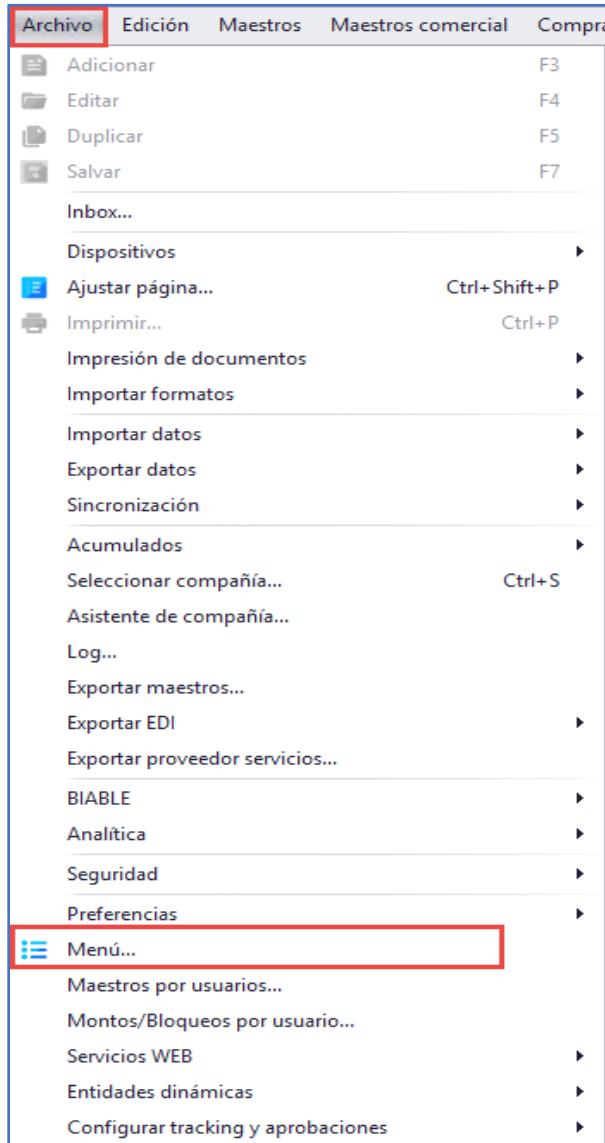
Archivo Edición Maestros Maestros comercial Compra

Adicionar F3
Editar F4
Duplicar F5
Salvar F7
Inbox...
Dispositivos
Ajustar página... Ctrl+Shift+P
Imprimir... Ctrl+P
Impresión de documentos
Importar formatos
Importar datos
Exportar datos
Sincronización
Acumulados
Seleccionar compañía... Ctrl+S
Asistente de compañía...
Log...
Exportar maestros...
Exportar EDI
Exportar proveedor servicios...
BIABLE
Analítica
Seguridad
Preferencias
Menú...
Maestros por usuarios...
Montos/Bloqueos por usuario...
Servicios WEB
Entidades dinámicas
Configurar tracking y aprobaciones